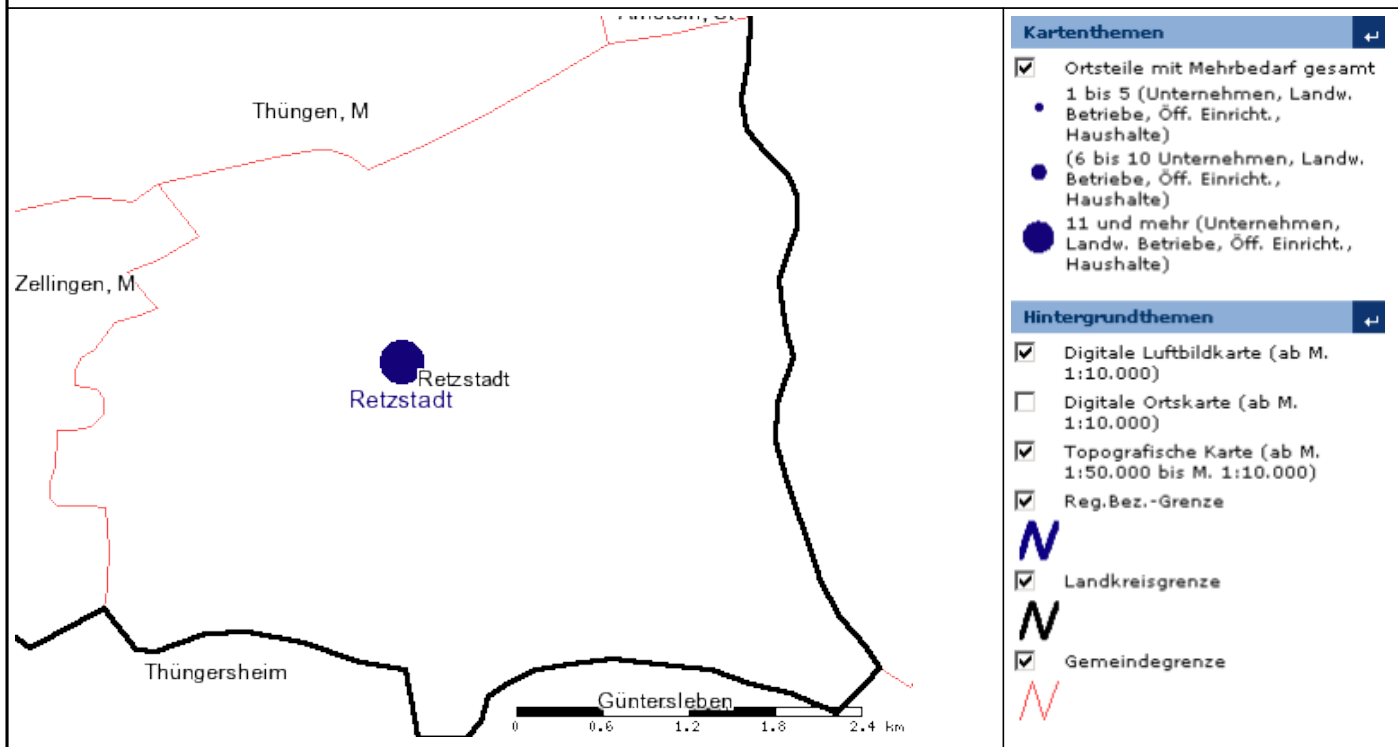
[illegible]

Thüngen, M

Zellingen, M

Retzstadt

Retzstadt

Thüngersheim

Güntersleben

0 0.6 1.2 1.8 2.4 km

Kartenthemen

Ortsteile mit Mehrbedarf gesamt

1 bis 5 (Unternehmen, Landw. Betriebe, Öff. Einricht., Haushalte)

(6 bis 10 Unternehmen, Landw. Betriebe, Öff. Einricht., Haushalte)

11 und mehr (Unternehmen, Landw. Betriebe, Öff. Einricht., Haushalte)

Hintergrundthemen

Digitale Luftbildkarte (ab M. 1:10.000)

Digitale Ortskarte (ab M. 1:10.000)

Topografische Karte (ab M. 1:50.000 bis M. 1:10.000)

Reg.Bez.-Grenze

Landkreisgrenze

Gemeindegrenze